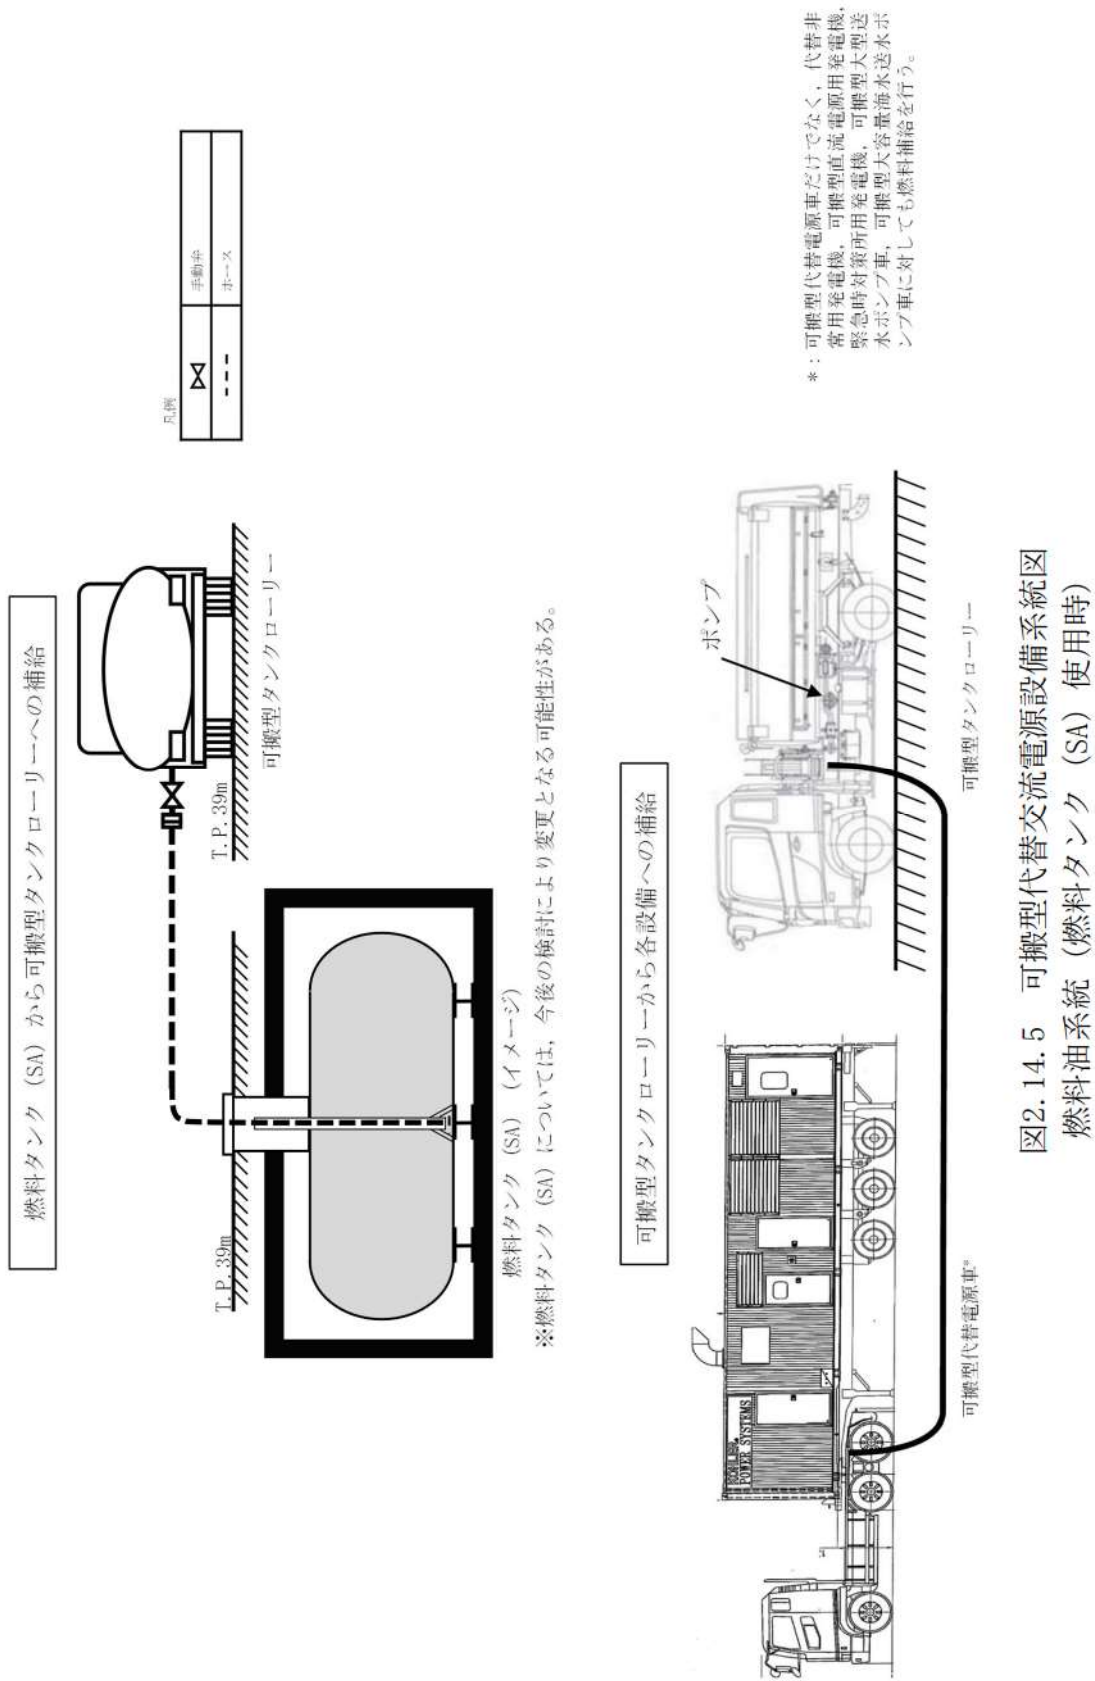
燃料タンク（SA）から可搬型タンクローリーへの補給

T.P.39m

T.P.39m

燃料タンク（SA）（イメージ）
※燃料タンク（SA）については，今後の検討により変更となる可能性がある。

可搬型タンクローリー

凡例

| | |
|---|---|
| ⋈ | 手動弁 |
| - - - | ホース |

可搬型タンクローリーから各設備への補給

ポンプ

POWER SYSTEMS

可搬型代替電源車*

可搬型タンクローリー

*：可搬型代替電源車だけでなく，代替非常用発電機，可搬型直流電源用発電機，緊急時対策所用発電機，可搬型大型送水ポンプ車，可搬型大容量海水送水ポンプ車に対しても燃料補給を行う。

図2.14.5　可搬型代替交流電源設備系統図
燃料油系統（燃料タンク（SA）使用時）